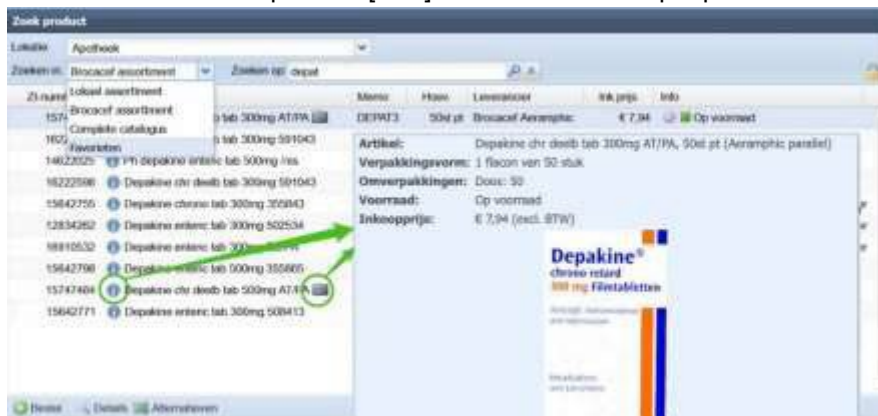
Zoek product

Locatie: Apotheek

Zoeken in: Brocacef assortiment

Zoeken op: depat

Lokaal assortiment
Brocacef assortiment
Complete catalogus
Favorieten

| ZI-nummer | | Memo | Hoev | Leverancier | Ink.prijs | Info |
|---|---|---|---|---|---|---|
| 1574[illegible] | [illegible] tab 300mg AT/PA | DEPAT3 | 50st pt | Brocacef Aeramphic | € 7,94 | Op voorraad |
| 1622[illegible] | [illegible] tab 300mg 591043 | | | | | |
| 14622025 | Ph depakine enteric tab 500mg /ms | | | | | |
| 16222598 | Depakine chr deelb tab 300mg 591043 | | | | | |
| 15642755 | Depakine chrono tab 300mg 355843 | | | | | |
| 12834262 | Depakine enteric tab 300mg 502534 | | | | | |
| 16810532 | Depakine enteric tab 300mg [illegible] | | | | | |
| 15642798 | Depakine enteric tab 500mg 355865 | | | | | |
| 15747484 | Depakine chr deelb tab 500mg AT/PA | | | | | |
| 15642771 | Depakine enteric tab 300mg 508413 | | | | | |

Artikel: Depakine chr deelb tab 300mg AT/PA, 50st pt (Aeramphic parallel)
Verpakkingsvorm: 1 flacon van 50 stuk
Omverpakkingen: Doos: 50
Voorraad: Op voorraad
Inkoopprijs: € 7,94 (excl. BTW)

Depakine®
chrono retard
300 mg Filmtabletten

Herstel   Details   Alternatieven